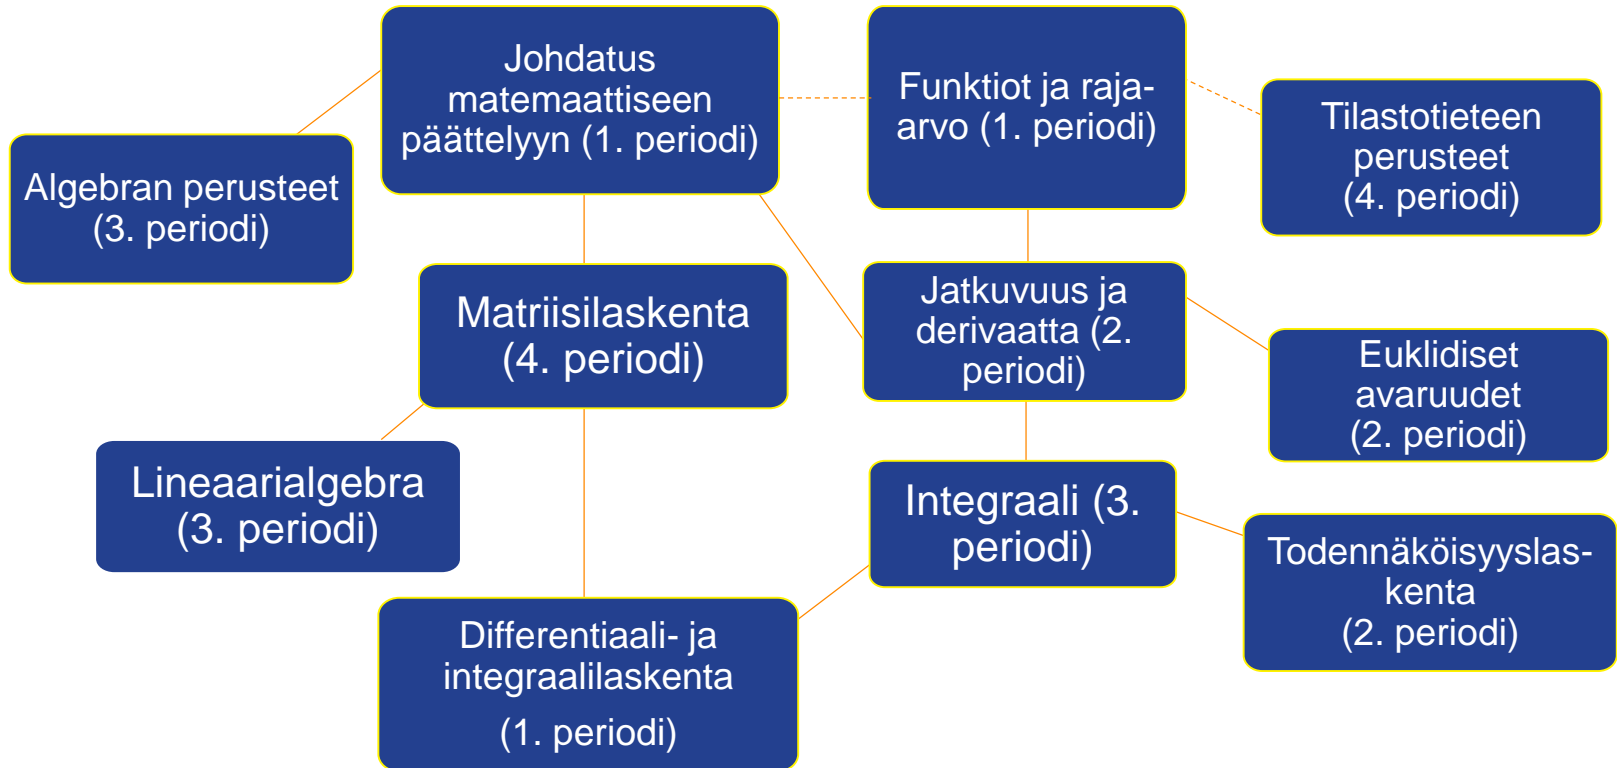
Johdatus matemaattiseen päättelyyn (1. periodi)

Funktiot ja raja-arvo (1. periodi)

Tilastotieteen perusteet (4. periodi)

Algebran perusteet (3. periodi)

Matriisilaskenta (4. periodi)

Jatkuvuus ja derivaatta (2. periodi)

Euklidiset avaruudet (2. periodi)

Lineaarialgebra (3. periodi)

Integraali (3. periodi)

Todennäköisyyslaskenta (2. periodi)

Differentiaali- ja integraalilaskenta

(1. periodi)